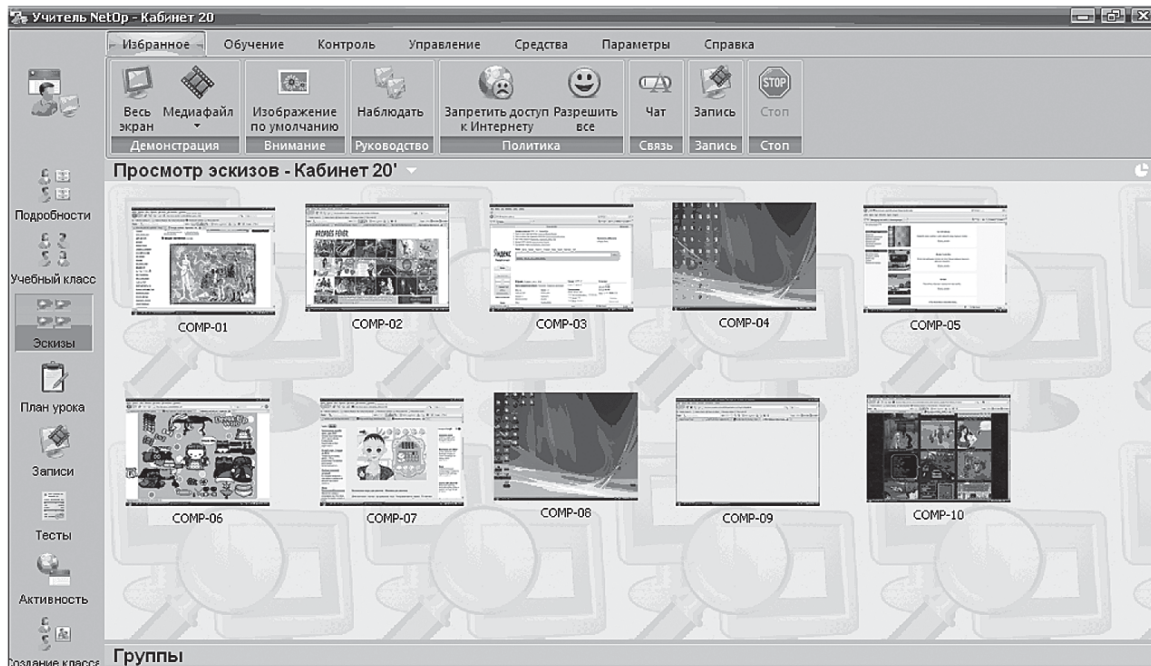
Учитель NetOp - Кабинет 20

Избранное Обучение Контроль Управление Средства Параметры Справка

Весь экран Медиафайл Изображение по умолчанию Наблюдать Запретить доступ к Интернету Разрешить все Чат Запись Стоп

Демонстрация Внимание Руководство Политика Связь Запись Стоп

Подробности
Учебный класс
Эскизы
План урока
Записи
Тесты
Активность
Создание класса

Просмотр эскизов - Кабинет 20'

COMP-01 COMP-02 COMP-03 COMP-04 COMP-05

COMP-06 COMP-07 COMP-08 COMP-09 COMP-10

Группы